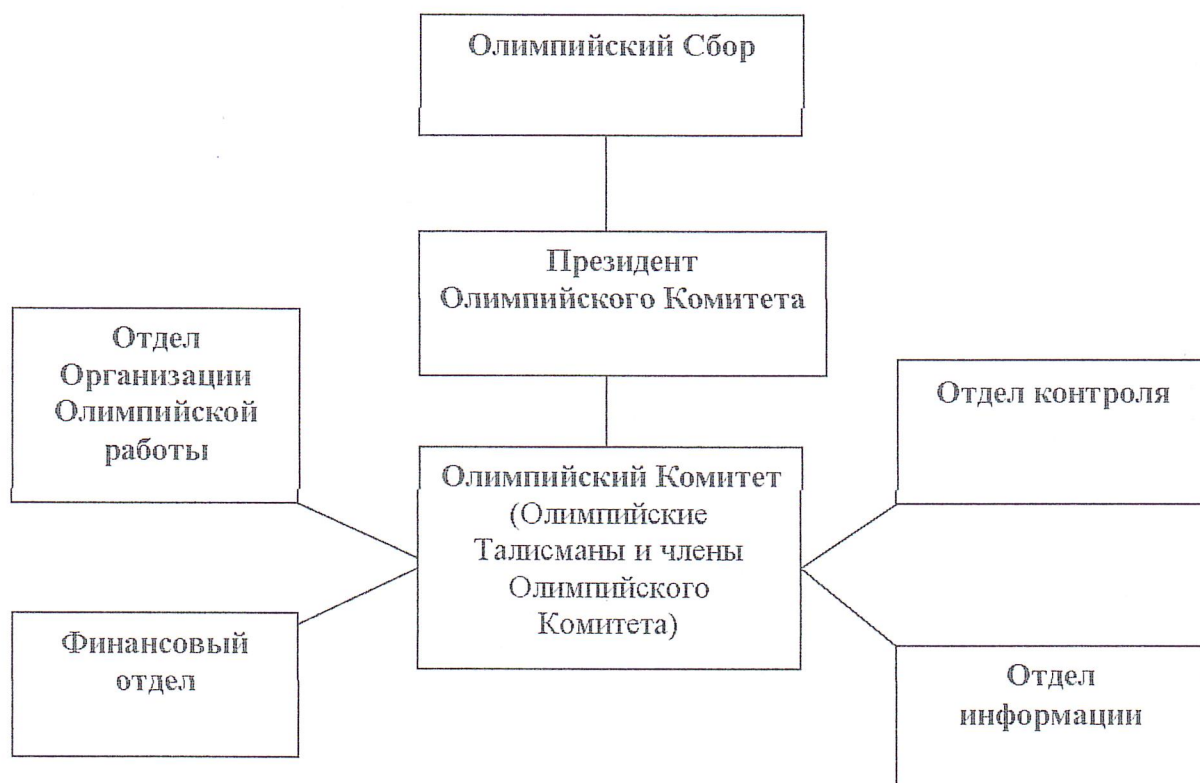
Олимпийский Сбор

Президент Олимпийского Комитета

Отдел Организации Олимпийской работы

Отдел контроля

Олимпийский Комитет (Олимпийские Талисманы и члены Олимпийского Комитета)

Финансовый отдел

Отдел информации